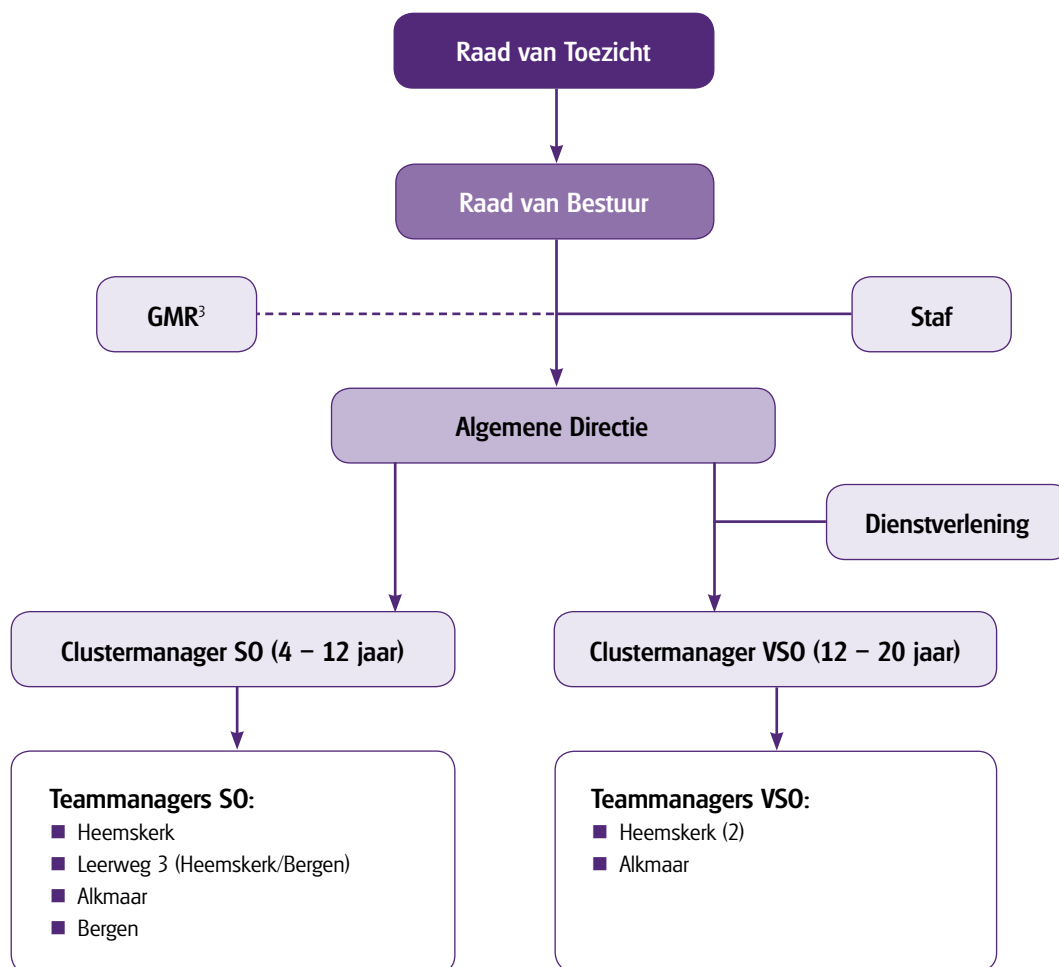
Raad van Toezicht

Raad van Bestuur

GMR$^{3}$

Staf

Algemene Directie

Dienstverlening

Clustermanager SO (4 – 12 jaar)

Clustermanager VSO (12 – 20 jaar)

Teammanagers SO:
- Heemskerk
- Leerweg 3 (Heemskerk/Bergen)
- Alkmaar
- Bergen

Teammanagers VSO:
- Heemskerk (2)
- Alkmaar